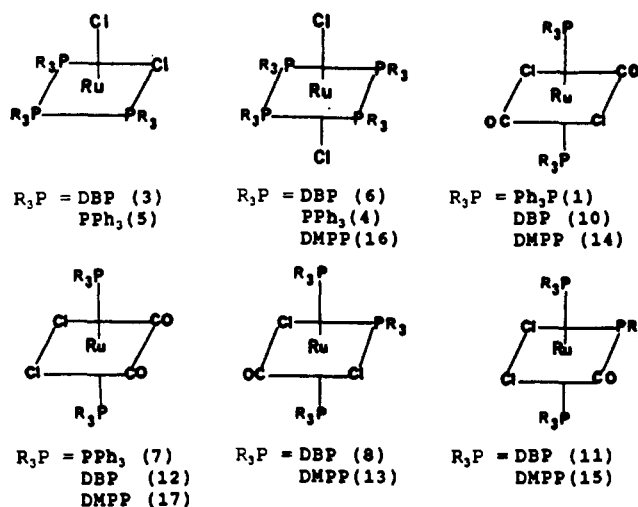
Cl
$R_3P$ Ru Cl
$R_3P$ $PR_3$

$R_3P$ = DBP (3)
$PPh_3$(5)

Cl
$R_3P$ Ru $PR_3$
$R_3P$ $PR_3$
Cl

$R_3P$ = DBP (6)
$PPh_3$(4)
DMPP(16)

$R_3P$
Cl Ru CO
OC Cl
$R_3P$

$R_3P$ = $Ph_3P$(1)
DBP (10)
DMPP (14)

$R_3P$
Cl Ru CO
Cl CO
$R_3P$

$R_3P$ = $PPh_3$ (7)
DBP (12)
DMPP (17)

$R_3P$
Cl Ru $PR_3$
OC Cl
$R_3P$

$R_3P$ = DBP (8)
DMPP(13)

$R_3P$
Cl Ru PR
Cl CO
$R_3P$

$R_3P$ = DBP (11)
DMPP(15)